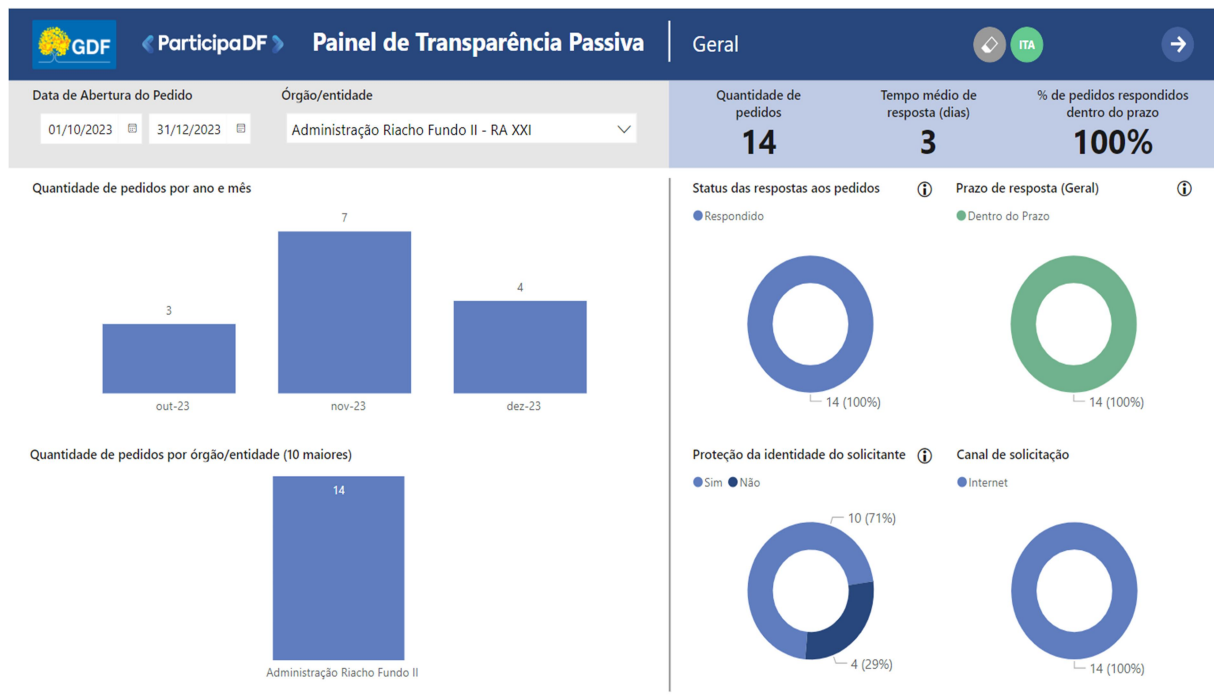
GDF ParticipaDF Painel de Transparência Passiva Geral

ITA

Data de Abertura do Pedido
01/10/2023 31/12/2023

Órgão/entidade
Administração Riacho Fundo II - RA XXI

Quantidade de pedidos
14

Tempo médio de resposta (dias)
3

% de pedidos respondidos dentro do prazo
100%

Quantidade de pedidos por ano e mês
3
7
4
out-23 nov-23 dez-23

Status das respostas aos pedidos
Respondido
14 (100%)

Prazo de resposta (Geral)
Dentro do Prazo
14 (100%)

Quantidade de pedidos por órgão/entidade (10 maiores)
14
Administração Riacho Fundo II

Proteção da identidade do solicitante
Sim Não
10 (71%)
4 (29%)

Canal de solicitação
Internet
14 (100%)